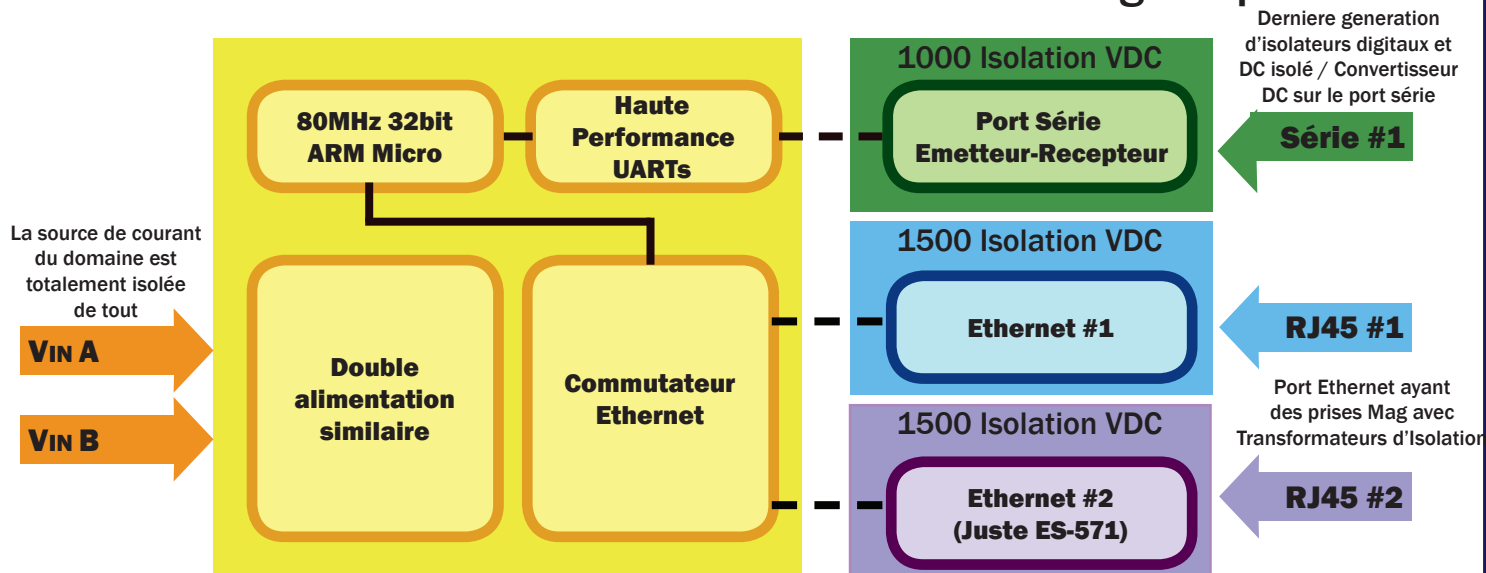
Derniere generation d'isolateurs digitaux et DC isolé / Convertisseur DC sur le port série

1000 Isolation VDC

80MHz 32bit ARM Micro

Haute Performance UARTs

Port Série Emetteur-Recepteur

Série #1

La source de courant du domaine est totalement isolée de tout

1500 Isolation VDC

Ethernet #1

RJ45 #1

VIN A

VIN B

Double alimentation similaire

Commutateur Ethernet

Port Ethernet ayant des prises Mag avec Transformateurs d'Isolation

1500 Isolation VDC

Ethernet #2 (Juste ES-571)

RJ45 #2